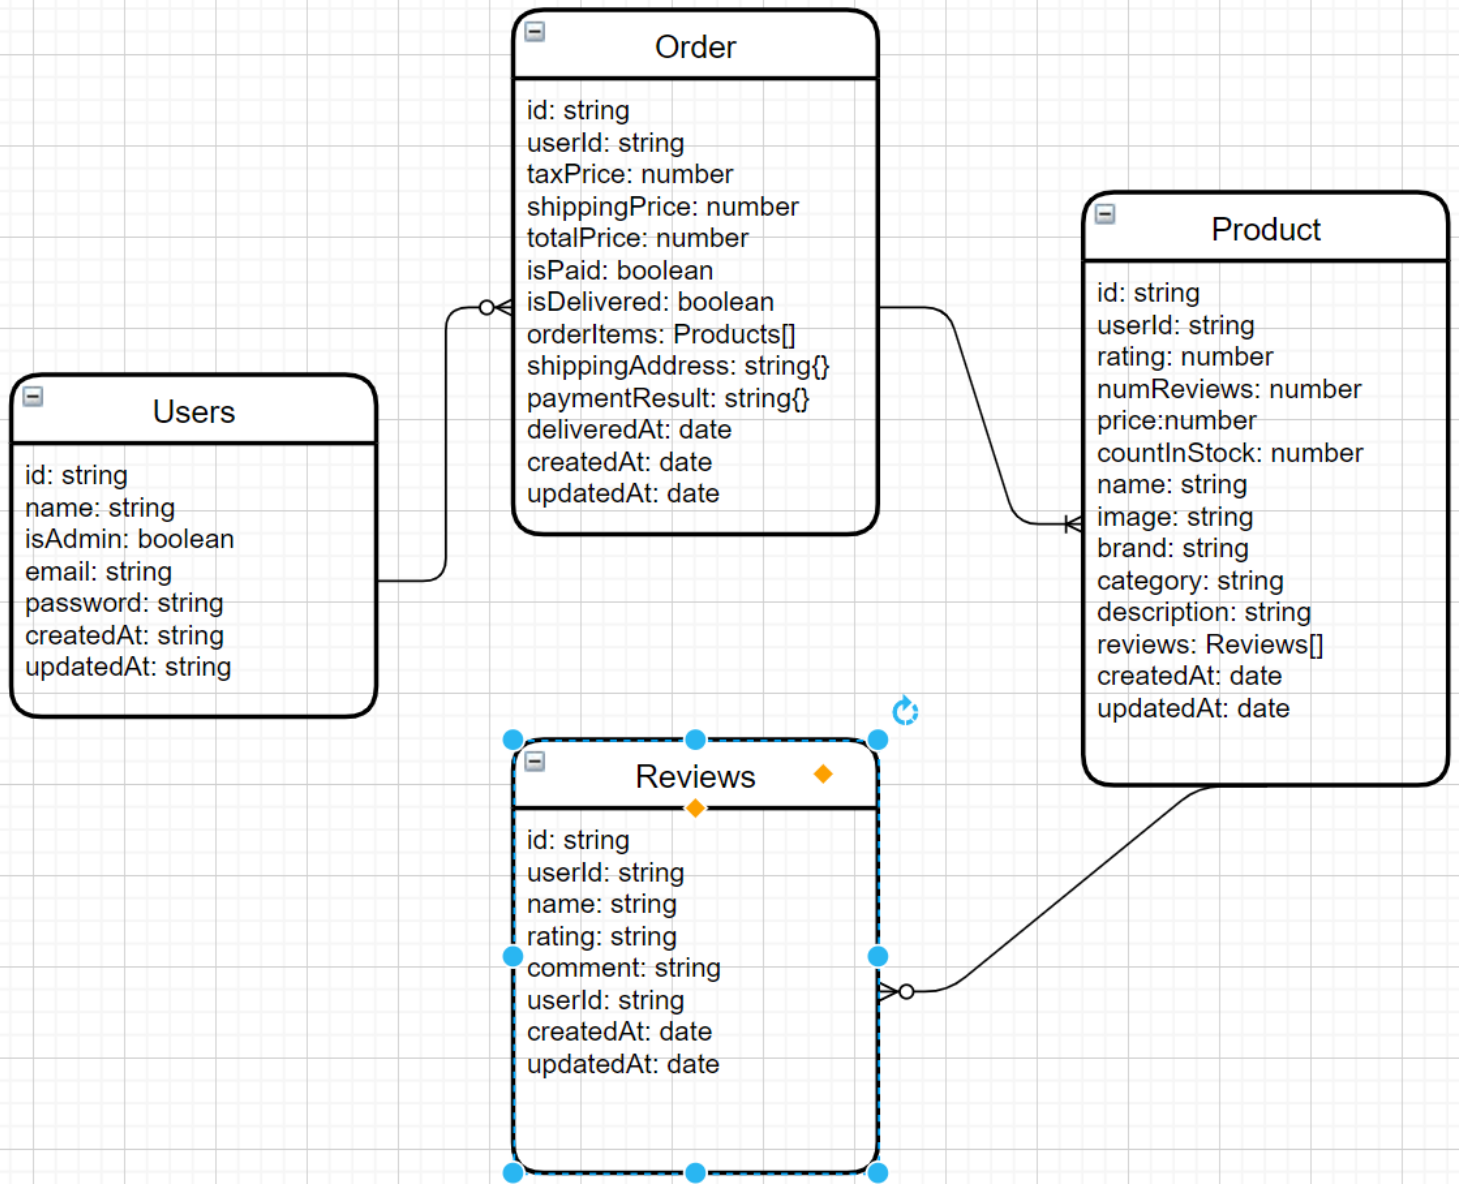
Order

id: string
userId: string
taxPrice: number
shippingPrice: number
totalPrice: number
isPaid: boolean
isDelivered: boolean
orderItems: Products[]
shippingAddress: string{}
paymentResult: string{}
deliveredAt: date
createdAt: date
updatedAt: date

Product

id: string
userId: string
rating: number
numReviews: number
price:number
countInStock: number
name: string
image: string
brand: string
category: string
description: string
reviews: Reviews[]
createdAt: date
updatedAt: date

Users

id: string
name: string
isAdmin: boolean
email: string
password: string
createdAt: string
updatedAt: string

Reviews

id: string
userId: string
name: string
rating: string
comment: string
userId: string
createdAt: date
updatedAt: date